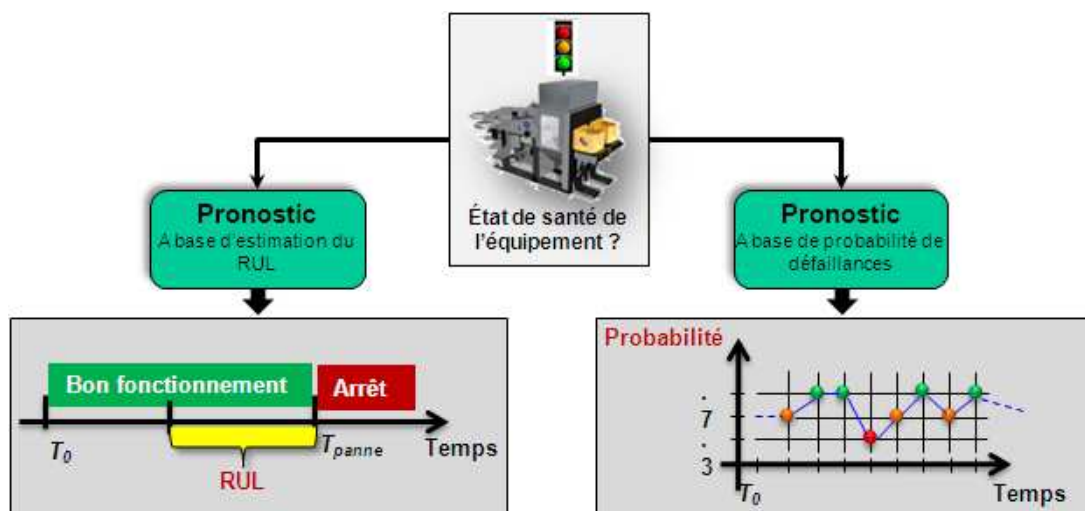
État de santé de l'équipement ?

Pronostic
A base d'estimation du RUL

Pronostic
A base de probabilité de défaillances

Bon fonctionnement

Arrêt

$T_0$

$T_{panne}$

Temps

RUL

Probabilité

.

7

.

3

$T_0$

Temps